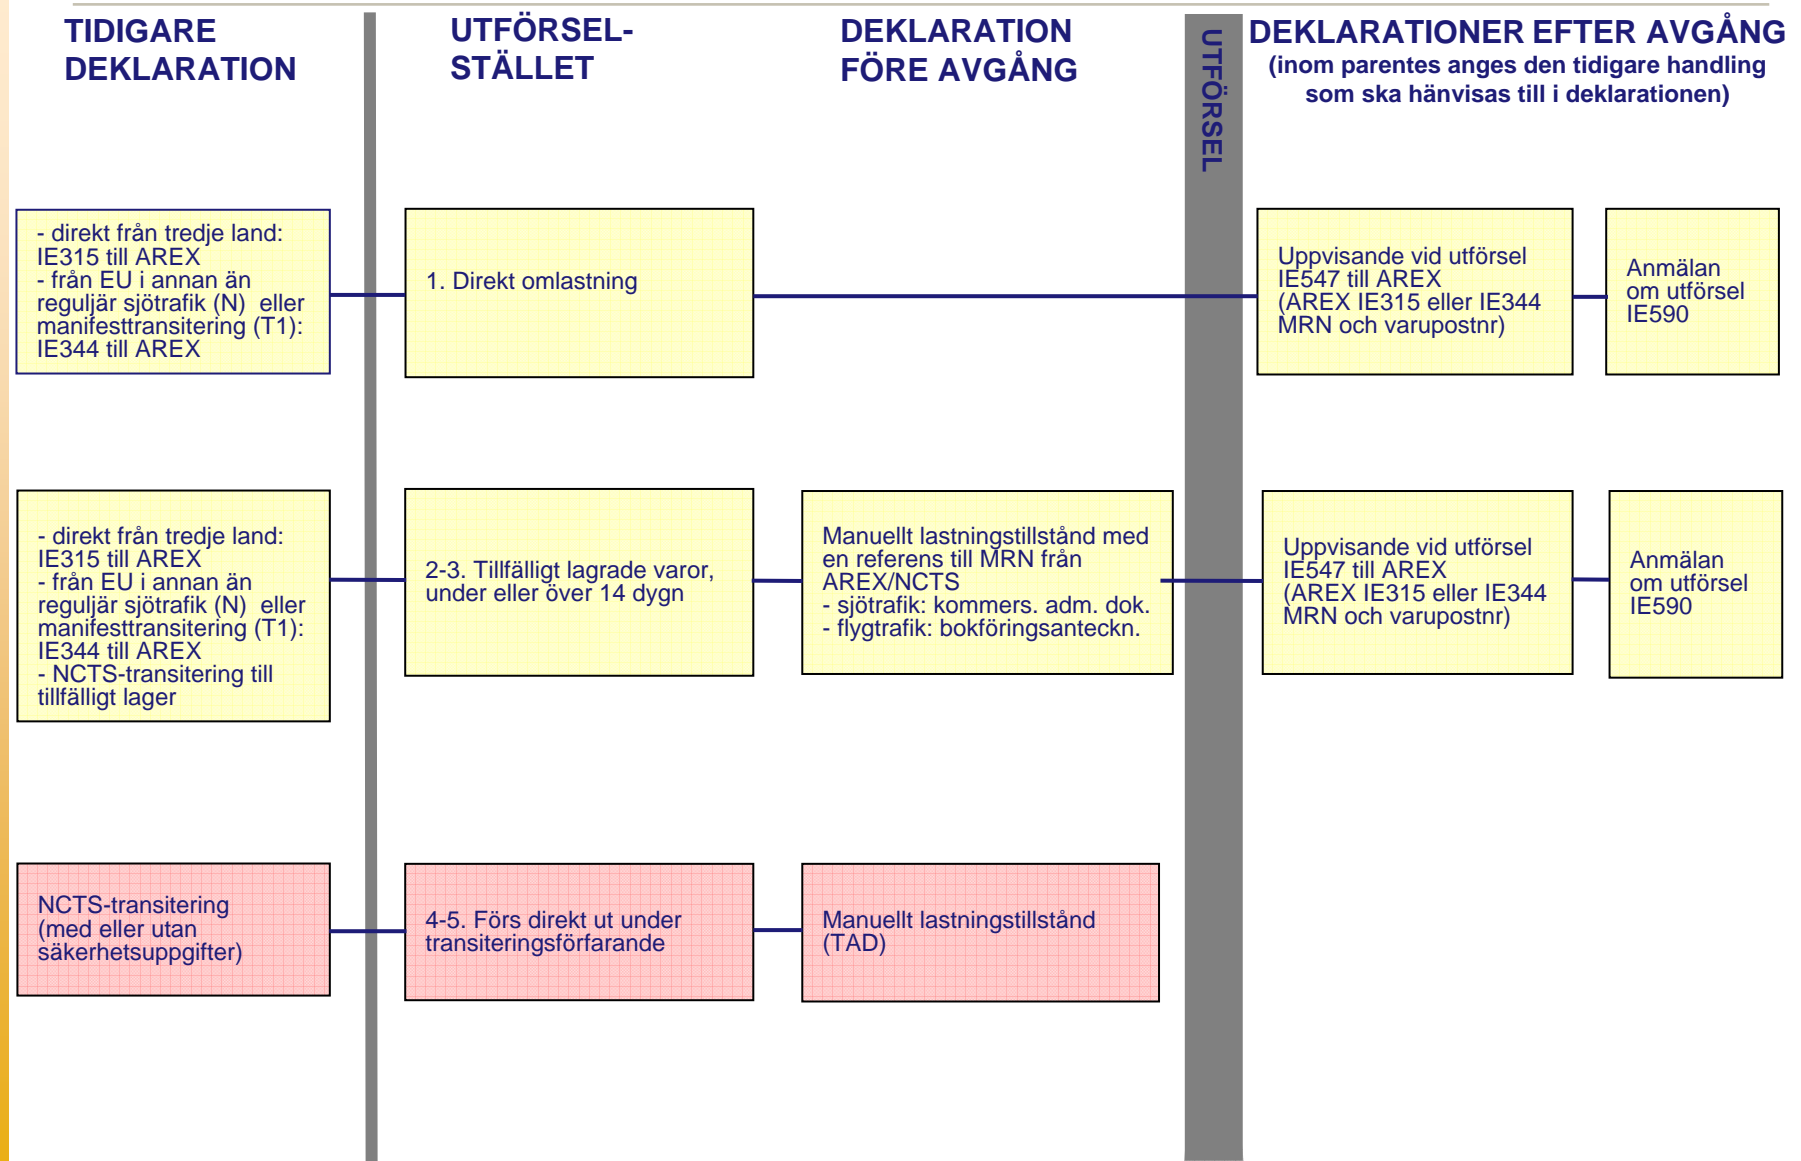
TIDIGARE DEKLARATION

UTFÖRSEL-STÄLLET

DEKLARATION FÖRE AVGÅNG

UTFÖRSEL

DEKLARATIONER EFTER AVGÅNG
(inom parentes anges den tidigare handling som ska hänvisas till i deklarationen)

- direkt från tredje land: IE315 till AREX
- från EU i annan än reguljär sjötrafik (N) eller manifesttransitering (T1): IE344 till AREX

1. Direkt omlastning

Uppvisande vid utförsel IE547 till AREX (AREX IE315 eller IE344 MRN och varupostnr)

Anmälan om utförsel IE590

- direkt från tredje land: IE315 till AREX
- från EU i annan än reguljär sjötrafik (N) eller manifesttransitering (T1): IE344 till AREX
- NCTS-transitering till tillfälligt lager

2-3. Tillfälligt lagrade varor, under eller över 14 dygn

Manuellt lastningstillstånd med en referens till MRN från AREX/NCTS
- sjötrafik: kommers. adm. dok.
- flygtrafik: bokföringsanteckn.

Uppvisande vid utförsel IE547 till AREX (AREX IE315 eller IE344 MRN och varupostnr)

Anmälan om utförsel IE590

NCTS-transitering (med eller utan säkerhetsuppgifter)

4-5. Förs direkt ut under transiteringsförfarande

Manuellt lastningstillstånd (TAD)